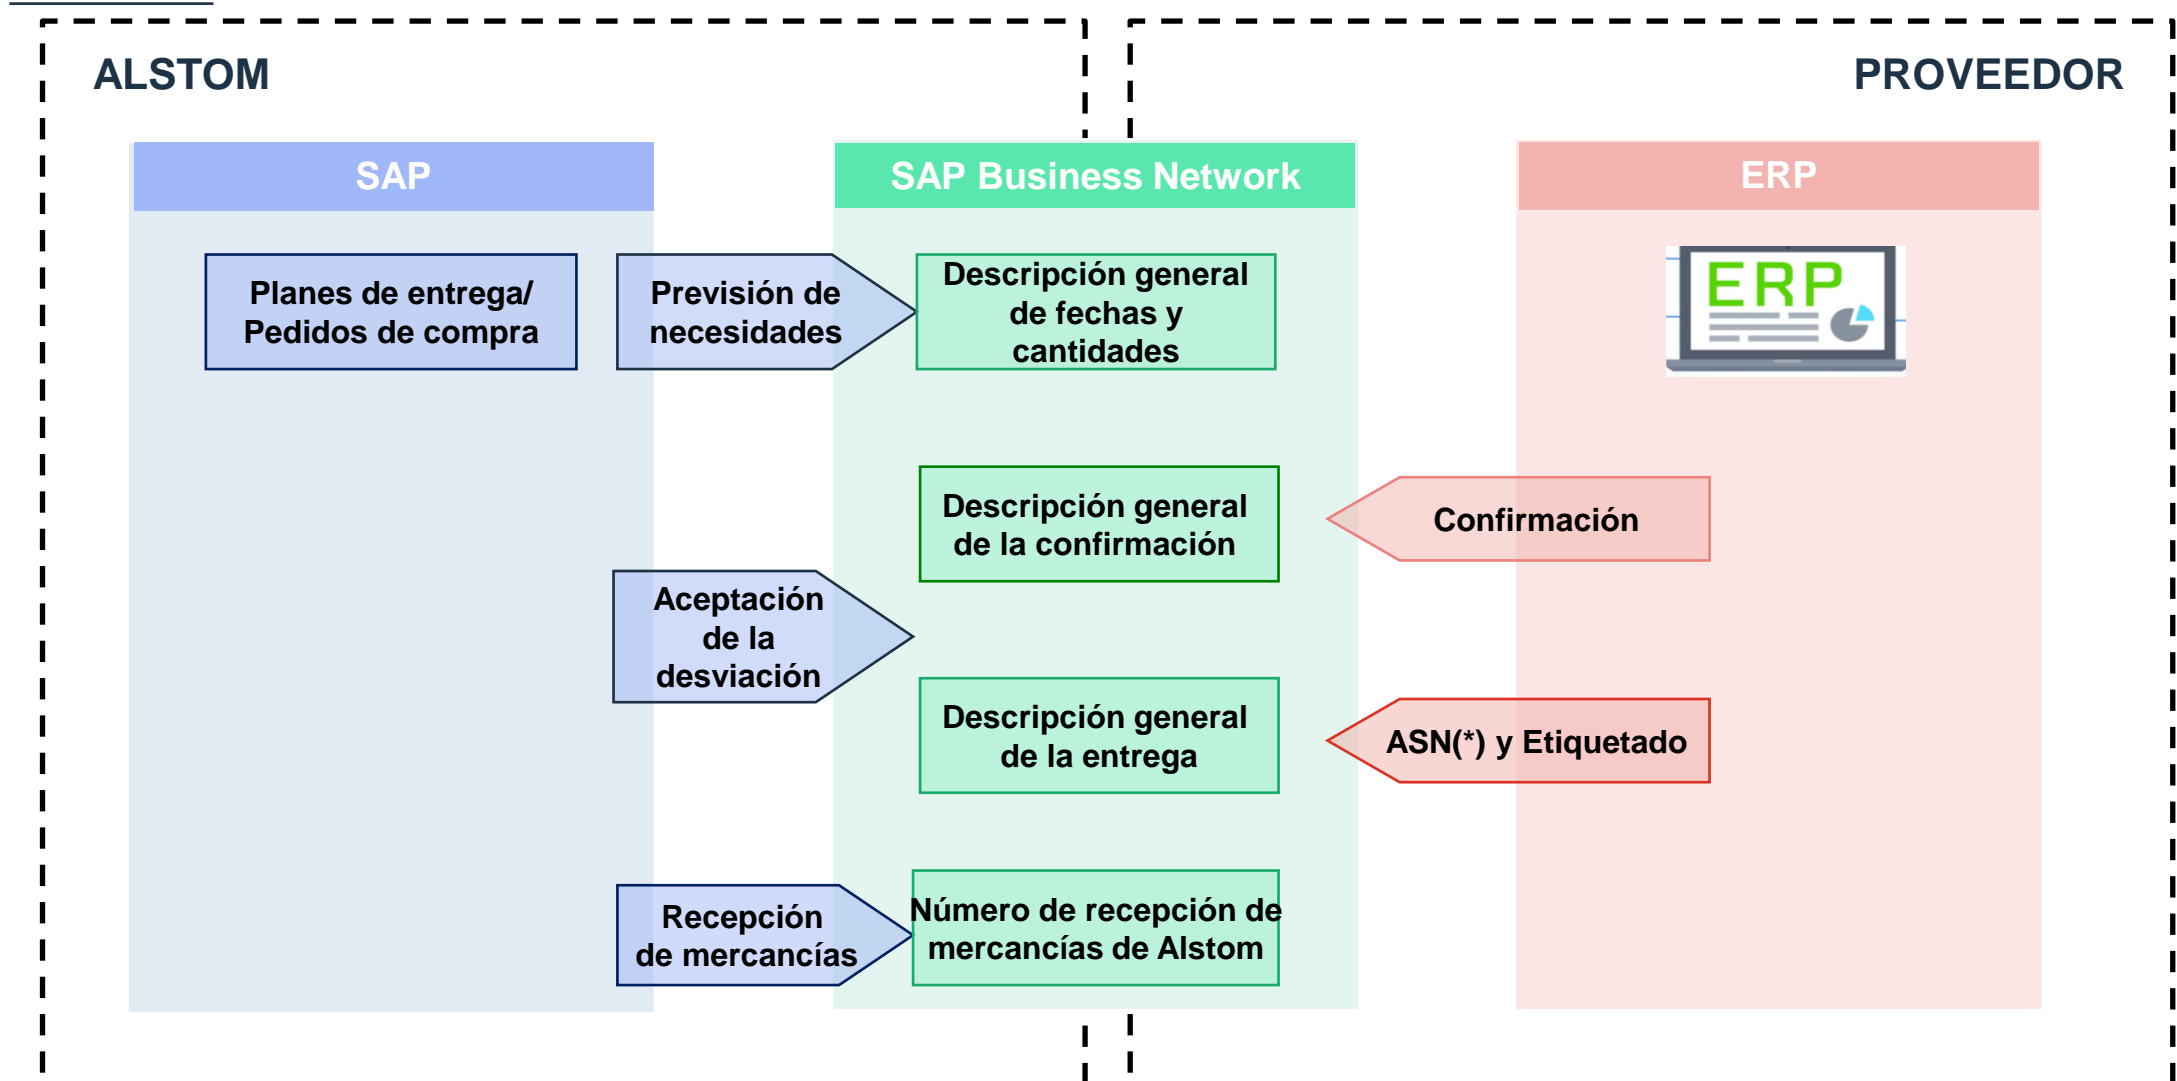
ALSTOM

PROVEEDOR

SAP

SAP Business Network

ERP

Planes de entrega/ Pedidos de compra

Previsión de necesidades

Descripción general de fechas y cantidades

ERP

Descripción general de la confirmación

Confirmación

Aceptación de la desviación

Descripción general de la entrega

ASN(*) y Etiquetado

Recepción de mercancías

Número de recepción de mercancías de Alstom